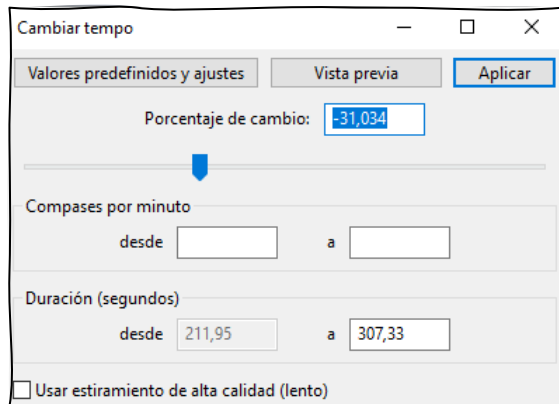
Cambiar tempo

Valores predefinidos y ajustes
Vista previa
Aplicar

Porcentaje de cambio: -31,034

Compases por minuto
desde
a

Duración (segundos)
desde 211,95
a 307,33

Usar estiramiento de alta calidad (lento)